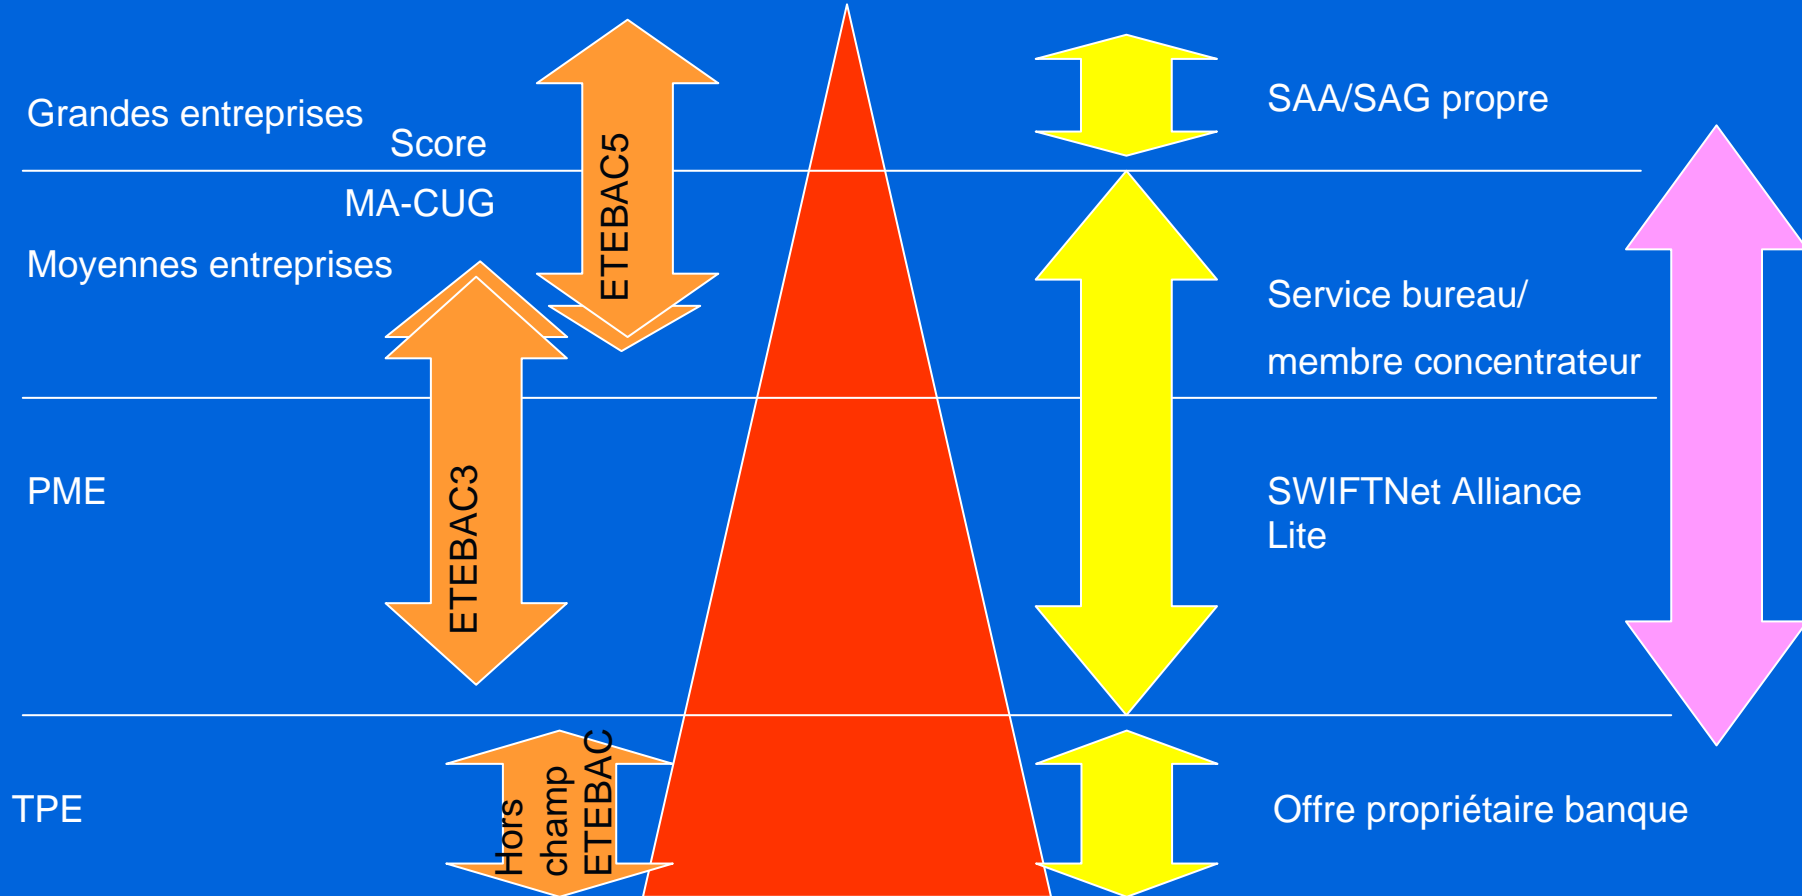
Grandes entreprises

Score

ETEBAC5

SAA/SAG propre

MA-CUG

Moyennes entreprises

Service bureau/

membre concentrateur

PME

ETEBAC3

SWIFTNet Alliance Lite

TPE

Hors champ ETEBAC

Offre propriétaire banque